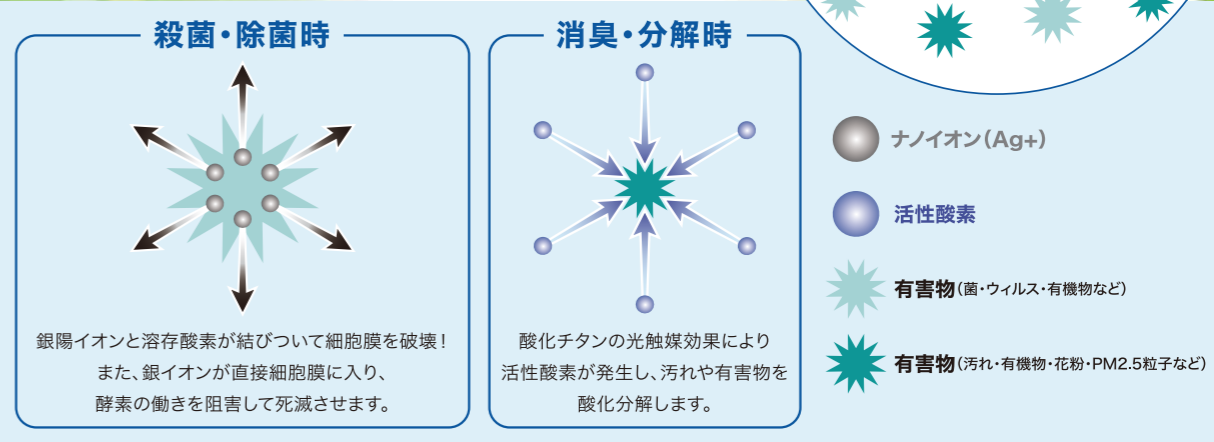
殺菌・除菌時

銀陽イオンと溶存酸素が結びついて細胞膜を破壊！
また、銀イオンが直接細胞膜に入り、
酵素の働きを阻害して死滅させます。

消臭・分解時

酸化チタンの光触媒効果により
活性酸素が発生し、汚れや有害物を
酸化分解します。

ナノイオン（Ag+）

活性酸素

有害物（菌・ウィルス・有機物など）

有害物（汚れ・有機物・花粉・PM2.5粒子など）